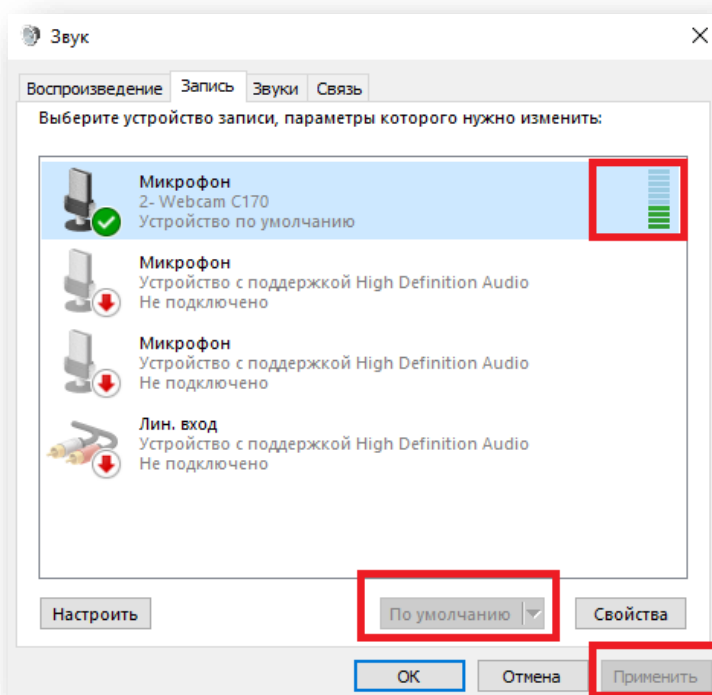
Звук

Воспроизведение | Запись | Звуки | Связь

Выберите устройство записи, параметры которого нужно изменить:

Микрофон
2- Webcam C170
Устройство по умолчанию

Микрофон
Устройство с поддержкой High Definition Audio
Не подключено

Микрофон
Устройство с поддержкой High Definition Audio
Не подключено

Лин. вход
Устройство с поддержкой High Definition Audio
Не подключено

Настроить
По умолчанию
Свойства

OK
Отмена
Применить